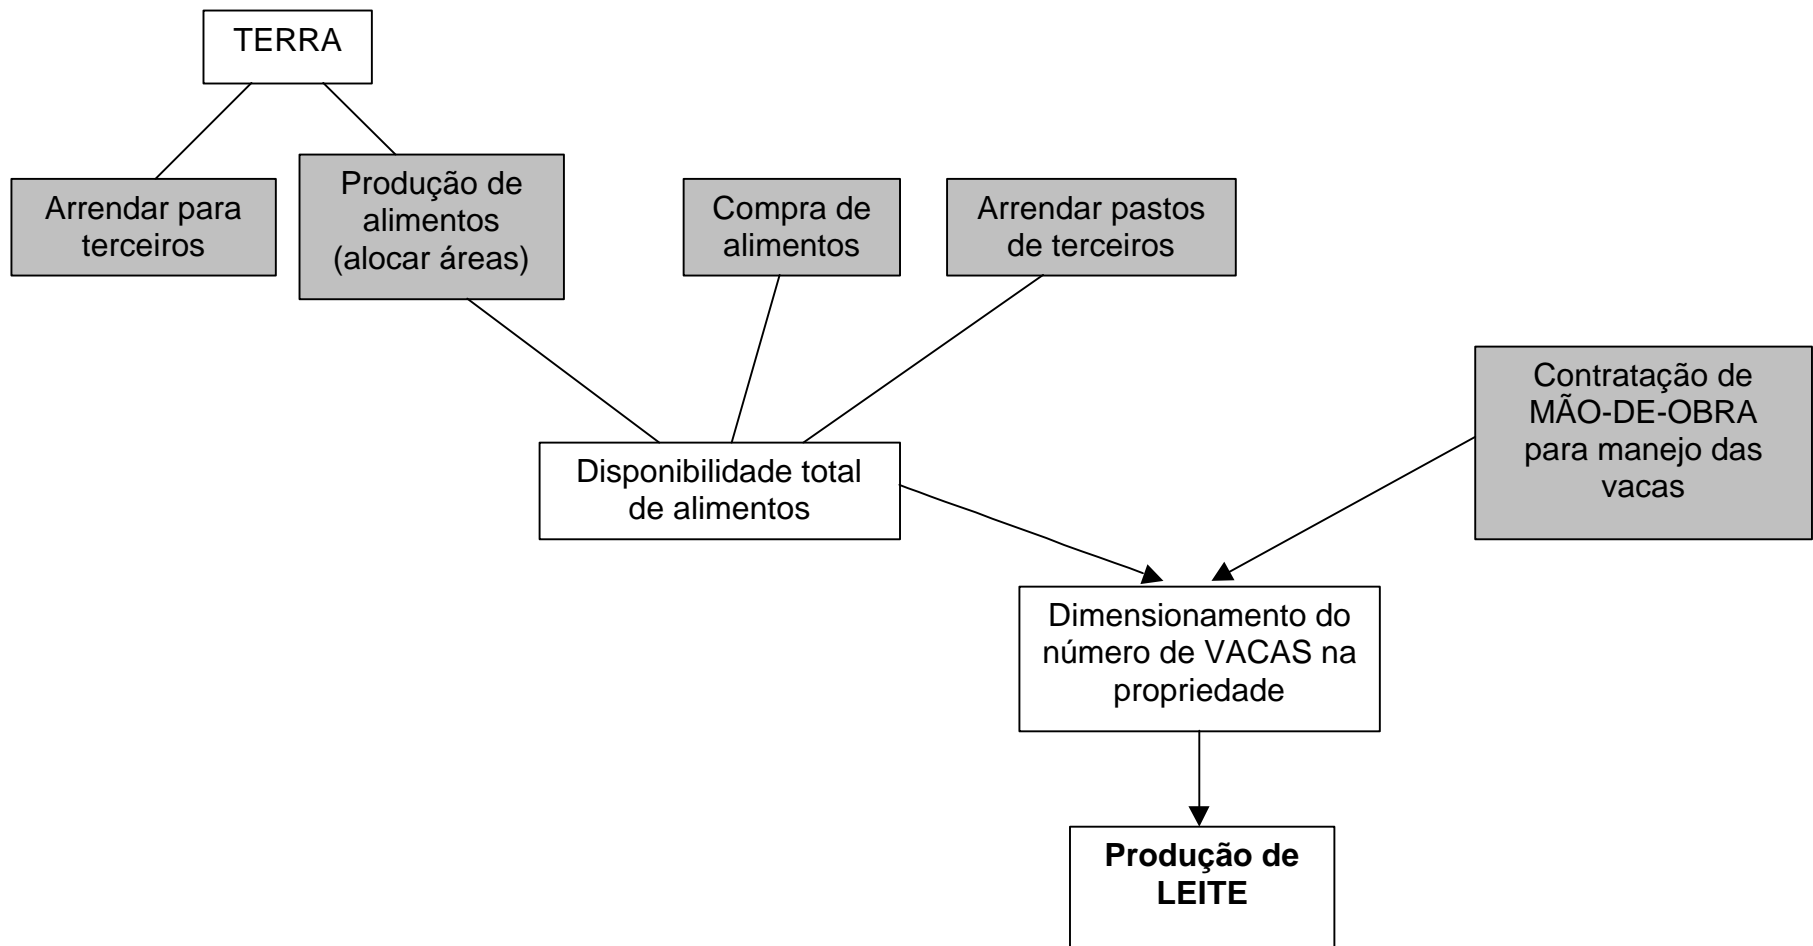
TERRA

Arrendar para terceiros

Produção de alimentos (alocar áreas)

Compra de alimentos

Arrendar pastos de terceiros

Contratação de MÃO-DE-OBRA para manejo das vacas

Disponibilidade total de alimentos

Dimensionamento do número de VACAS na propriedade

**Produção de LEITE**